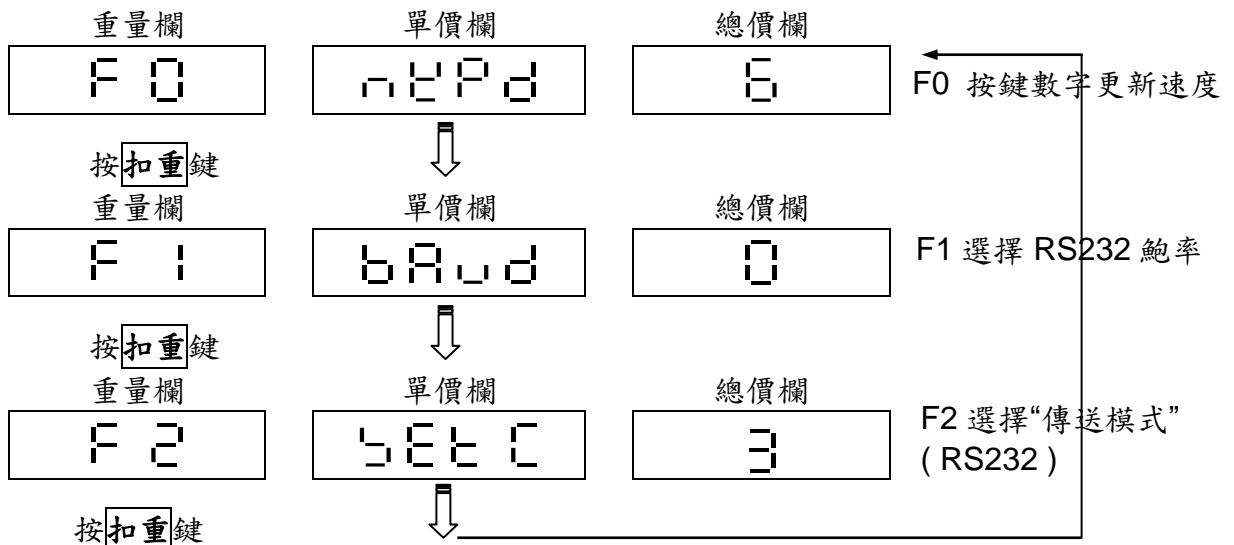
重量欄 單價欄 總價欄

F 0 | nEPd | 6

F0 按鍵數字更新速度

按扣重鍵

重量欄 單價欄 總價欄

F 1 | bAud | 0

F1 選擇 RS232 鮑率

按扣重鍵

重量欄 單價欄 總價欄

F 2 | SEt C | 3

F2 選擇"傳送模式" ( RS232 )

按扣重鍵